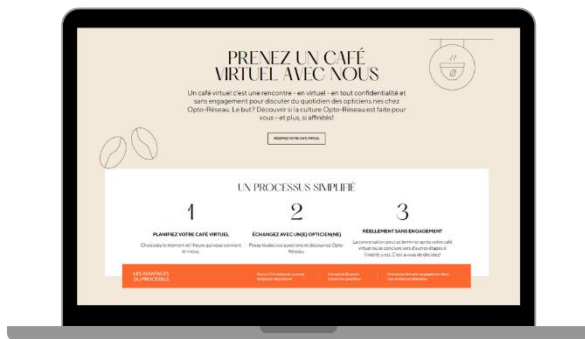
PRENEZ UN CAFÉ VIRTUEL AVEC NOUS

Un café virtuel c'est une rencontre - en virtuel - en toute confidentialité et sans engagement pour discuter du quotidien des opticiens chez Opto-Réseau. Le but? Découvrir si la culture Opto-Réseau est faite pour vous - et plus, si affinités!

RÉSERVEZ VOTRE CAFÉ VIRTUEL

UN PROCESSUS SIMPLIFIÉ

1

PLANIFIEZ VOTRE CAFÉ VIRTUEL

Choisissez le moment et l'heure qui vous convient le mieux.

2

ÉCHANGEZ AVEC UN(E) OPTICIEN(NE)

Posez toutes vos questions et découvrez Opto-Réseau.

3

RÉELLEMENT SANS ENGAGEMENT

La conversation peut se terminer après votre café virtuel ou se conclure vers d'autres étapes si l'intérêt y est. C'est à vous de décider!

LES AVANTAGES DU PROCESSUS

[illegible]

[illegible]

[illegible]